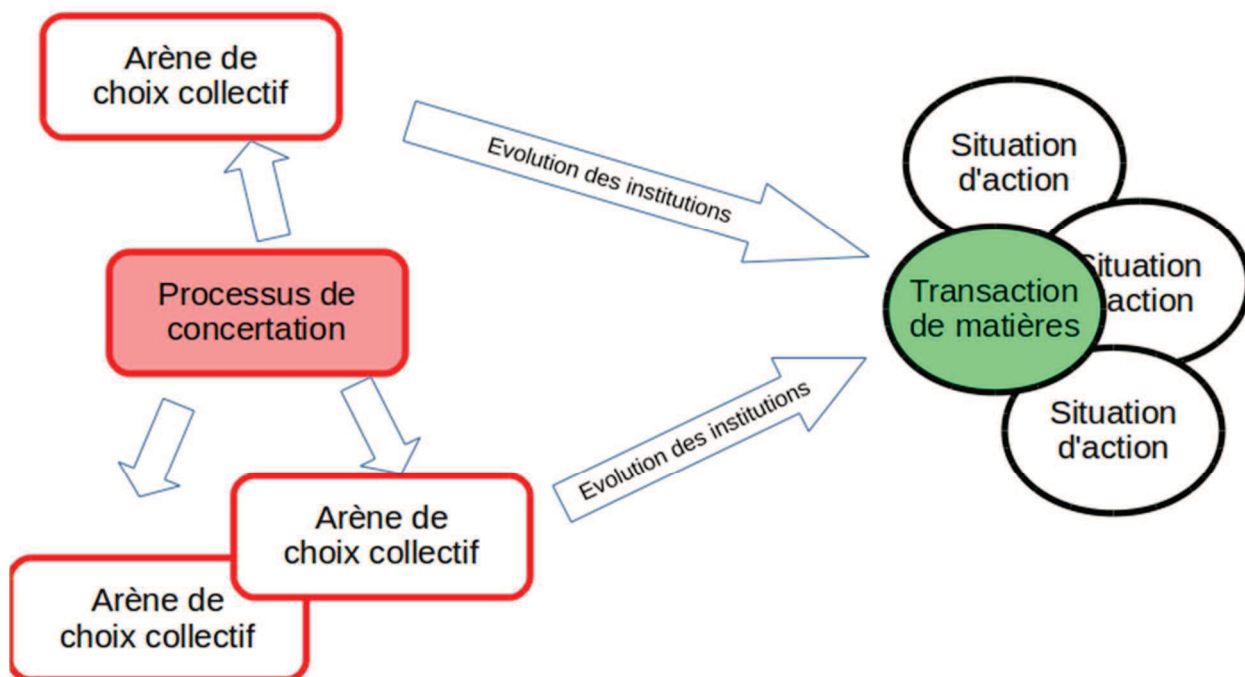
Arène de choix collectif

Evolution des institutions

Situation d'action

Processus de concertation

Transaction de matières

Situation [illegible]action

Situation d'action

Evolution des institutions

Arène de choix collectif

Arène de choix collectif